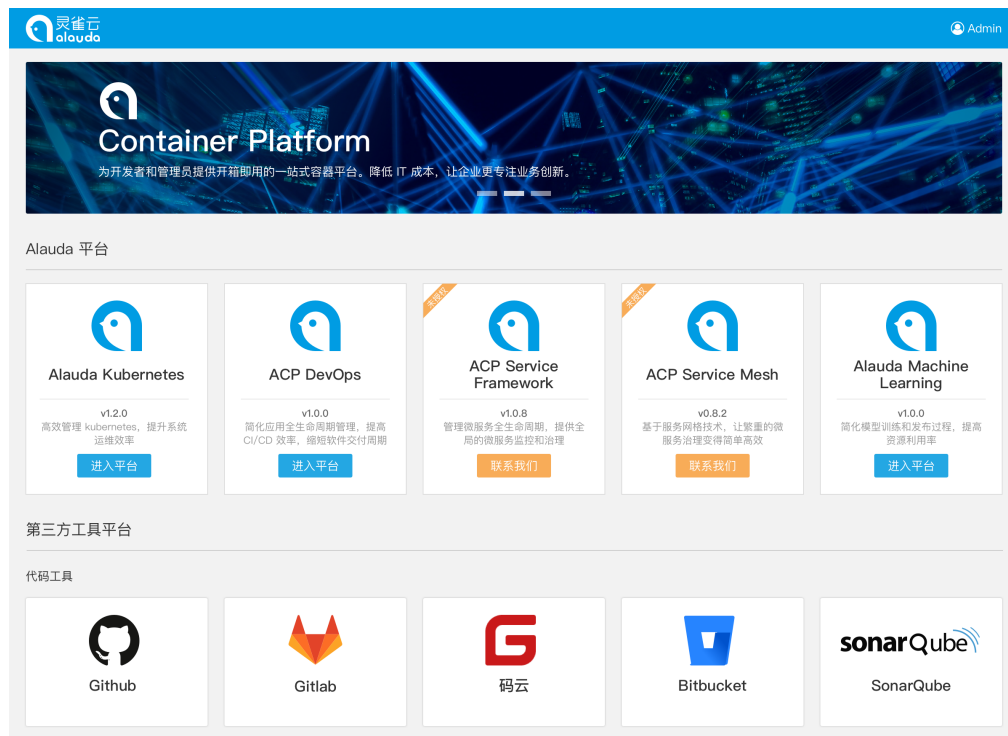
灵雀云 alauda

Admin

Container Platform

为开发者和管理员提供开箱即用的一站式容器平台。降低 IT 成本，让企业更专注业务创新。

Alauda 平台

Alauda Kubernetes
v1.2.0
高效管理 kubernetes，提升系统运维效率
进入平台

ACP DevOps
v1.0.0
简化应用全生命周期管理，提高 CI/CD 效率，缩短软件交付周期
进入平台

未授权
ACP Service Framework
v1.0.8
管理微服务全生命周期，提供全局的微服务监控和治理
联系我们

未授权
ACP Service Mesh
v0.8.2
基于服务网格技术，让繁重的微服务治理变得简单高效
联系我们

Alauda Machine Learning
v1.0.0
简化模型训练和发布过程，提高资源利用率
进入平台

第三方工具平台

代码工具

Github

Gitlab

码云

Bitbucket

sonarQube
SonarQube